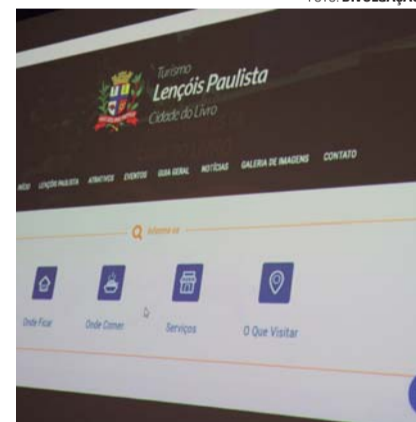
Foto: Divulgação

Turismo
Lençóis Paulista
Cidade do Livro

INÍCIO LENÇÓIS PAULISTA ATRATIVOS EVENTOS GUIA GERAL NOTÍCIAS GALERIA DE IMAGENS CONTATO

Informe-se

Onde Ficar

Onde Comer

Serviços

O Que Visitar